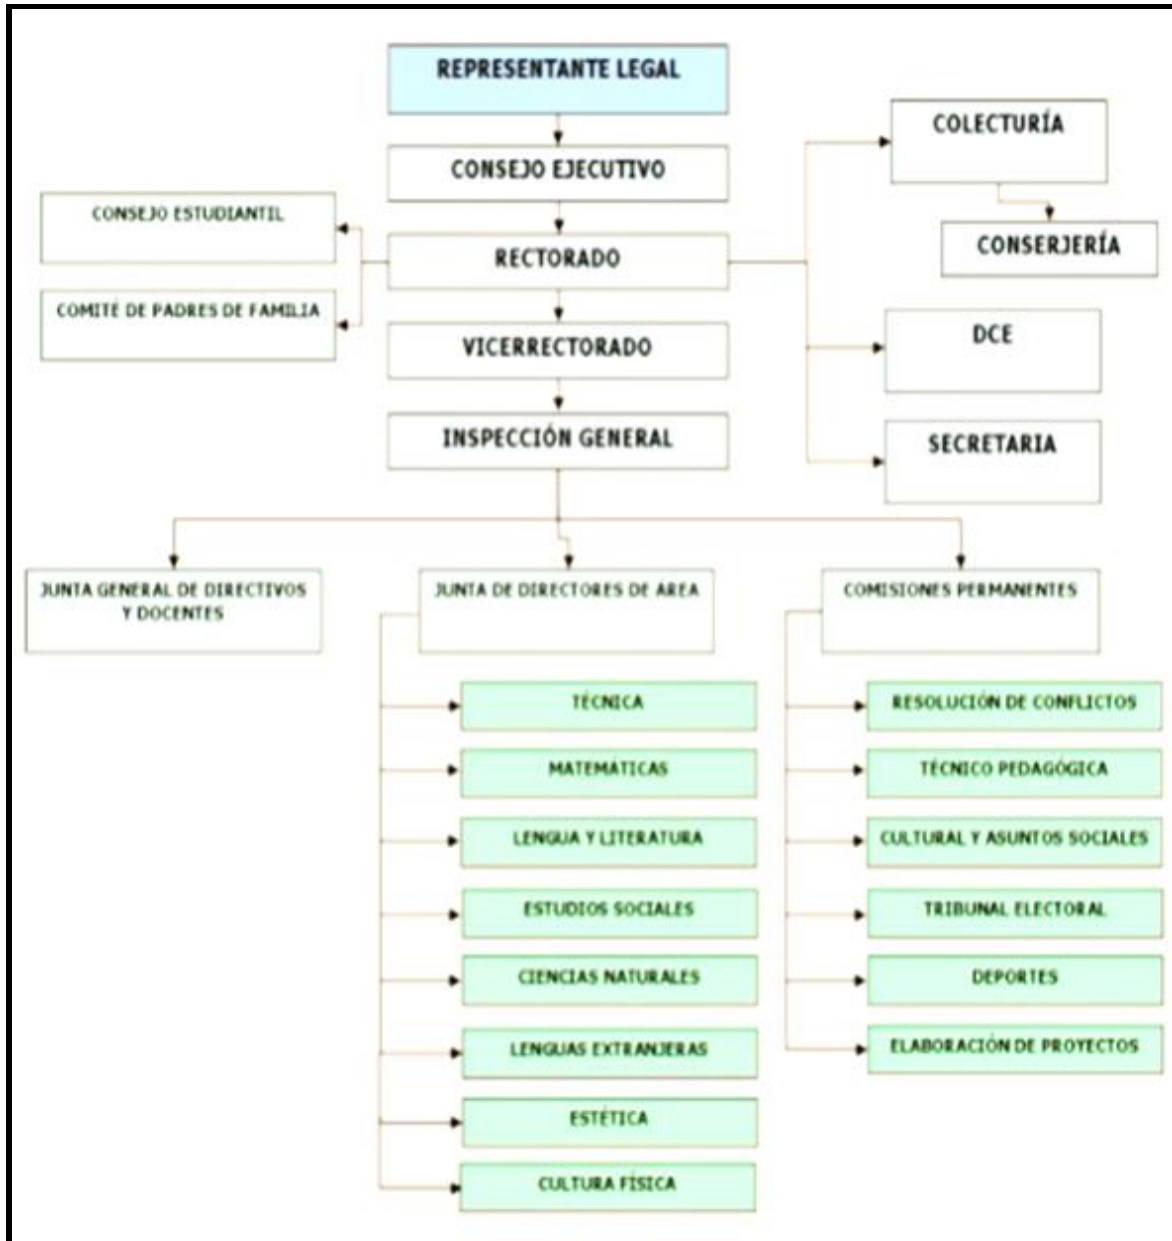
REPRESENTANTE LEGAL

CONSEJO EJECUTIVO

COLECTURÍA

CONSERJERÍA

CONSEJO ESTUDIANTIL

RECTORADO

COMITÉ DE PADRES DE FAMILIA

VICERRECTORADO

DCE

INSPECCIÓN GENERAL

SECRETARIA

JUNTA GENERAL DE DIRECTIVOS Y DOCENTES

JUNTA DE DIRECTORES DE AREA

COMISIONES PERMANENTES

TÉCNICA

MATEMATICAS

LENGUA Y LITERATURA

ESTUDIOS SOCIALES

CIENCIAS NATURALES

LENGUAS EXTRANJERAS

ESTÉTICA

CULTURA FÍSICA

RESOLUCIÓN DE CONFLICTOS

TÉCNICO PEDAGÓGICA

CULTURAL Y ASUNTOS SOCIALES

TRIBUNAL ELECTORAL

DEPORTES

ELABORACIÓN DE PROYECTOS